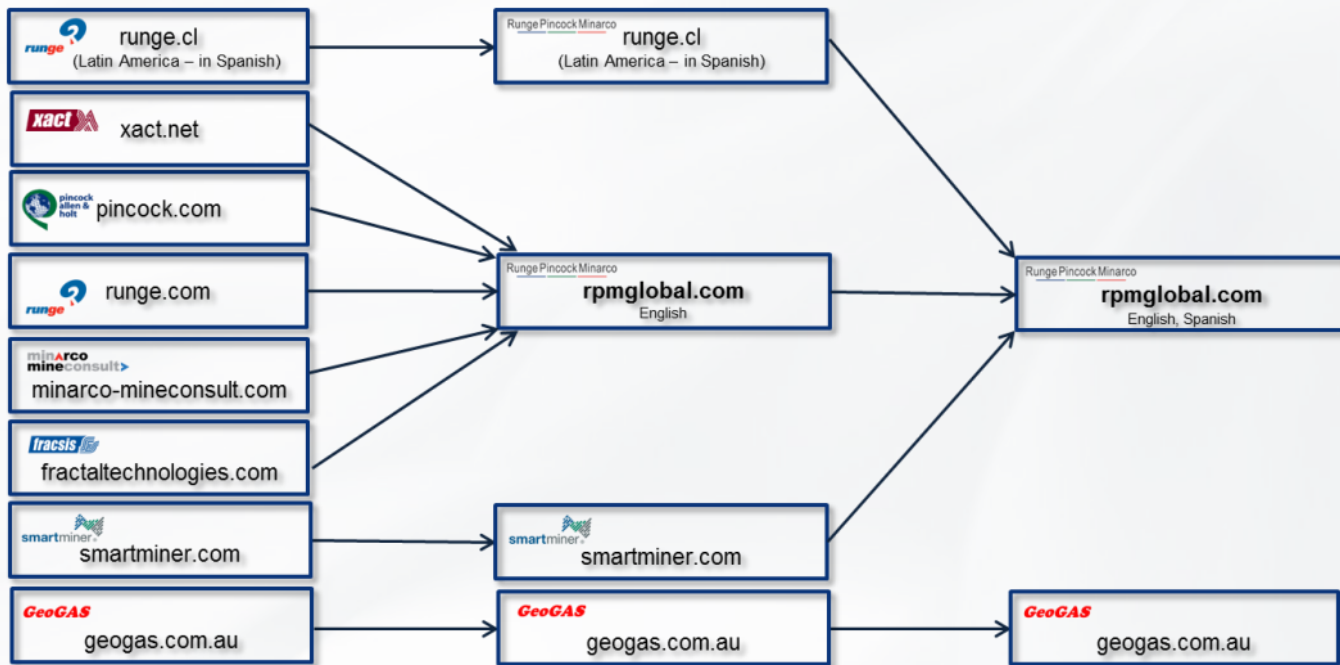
runge runge.cl (Latin America – in Spanish)

xact xact.net

pincock allen & holt pincock.com

runge runge.com

minarco mineconsult minarco-mineconsult.com

fracsis fractaltechnologies.com

smartminer smartminer.com

GeoGAS geogas.com.au

Runge Pincock Minarco runge.cl (Latin America – in Spanish)

Runge Pincock Minarco rpmglobal.com English

smartminer smartminer.com

GeoGAS geogas.com.au

Runge Pincock Minarco rpmglobal.com English, Spanish

GeoGAS geogas.com.au